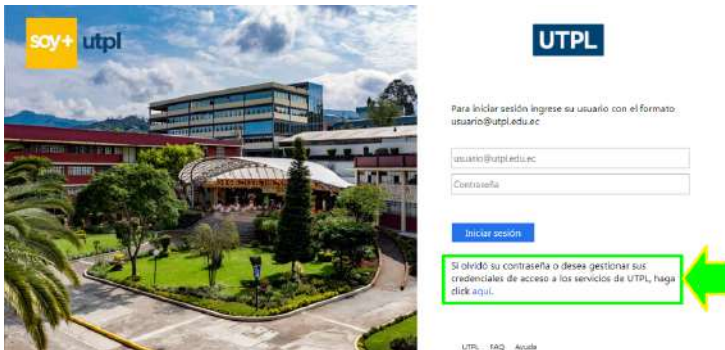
soy+ utpl

UTPL

Para iniciar sesión ingrese su usuario con el formato usuario@utpl.edu.ec

usuario@utpl.edu.ec

Contraseña

Iniciar sesión

Si olvidó su contraseña o desea gestionar sus credenciales de acceso a los servicios de UTPL, haga click aquí.

UTPL FAQ Ayuda